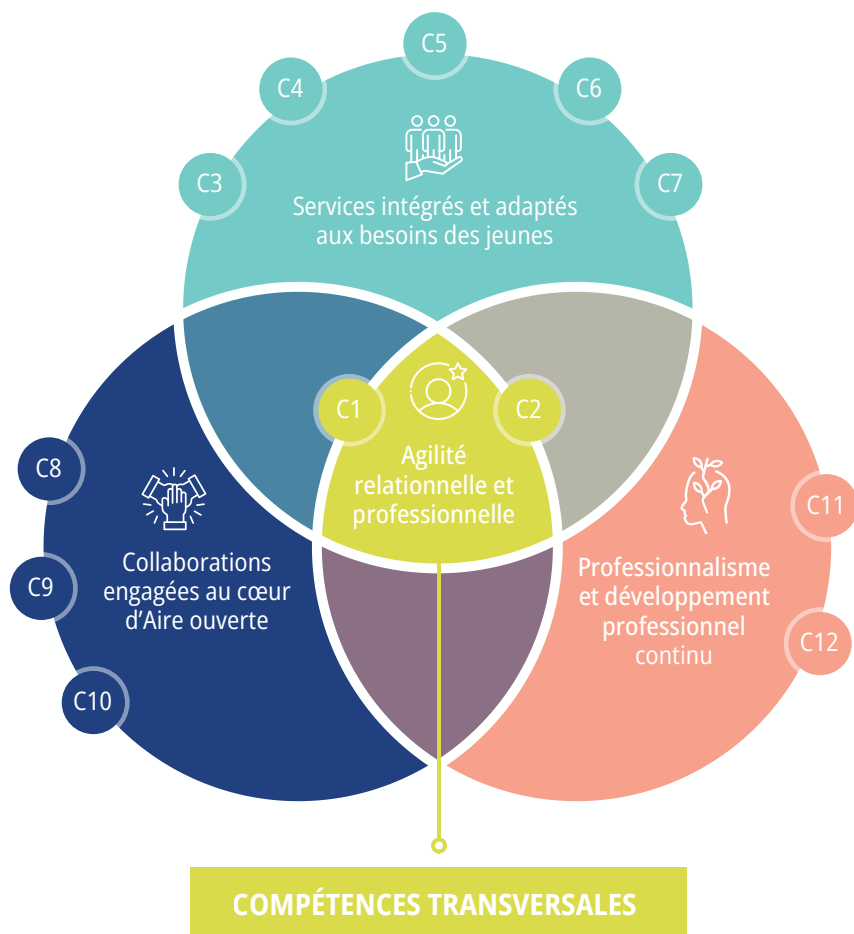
C5

C4

C6

C3

C7

Services intégrés et adaptés aux besoins des jeunes

C1

C2

Agilité relationnelle et professionnelle

C8

Collaborations engagées au cœur d'Aire ouverte

C9

C10

C11

Professionnalisme et développement professionnel continu

C12

COMPÉTENCES TRANSVERSALES